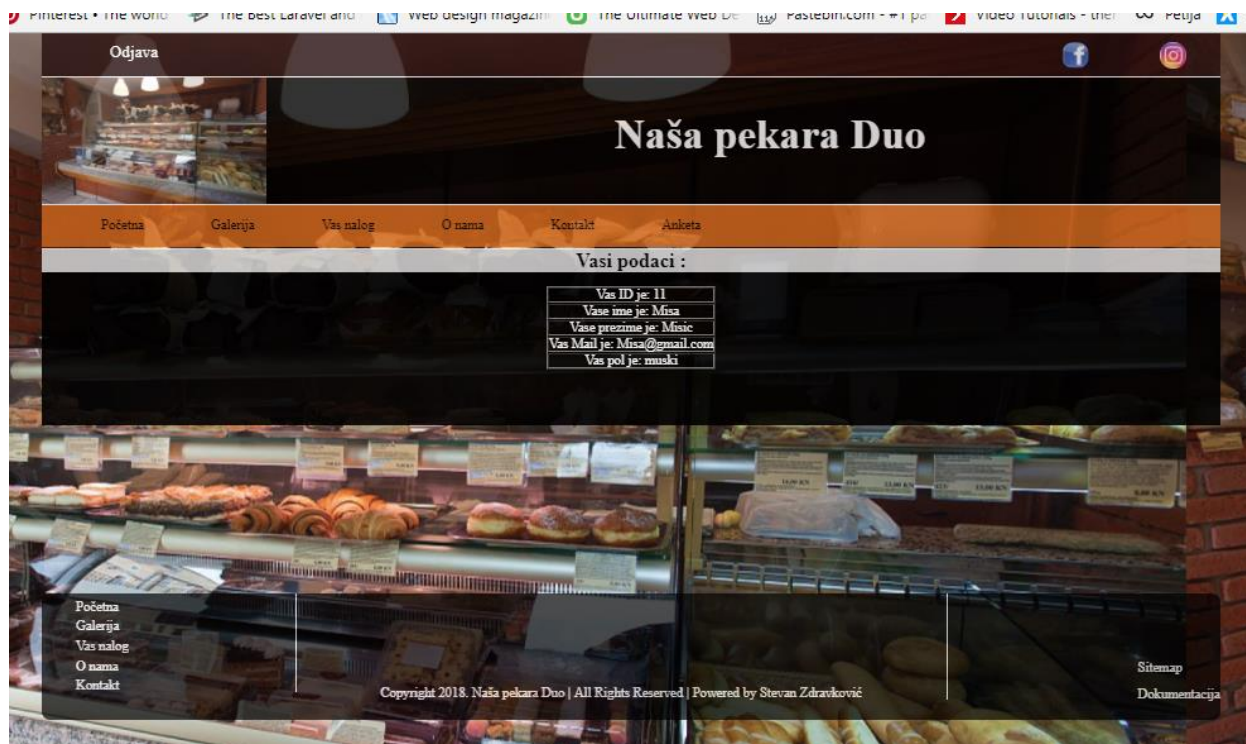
Pinterest • The world · The Best Laravel and · Web design magazin · The Ultimate Web De · Pastebin.com - #1 pa · Video Tutorials - the · Petlja

Odjava

Naša pekara Duo

Početna Galerija Vas nalog O nama Kontakt Anketa

Vasi podaci :

| Vas ID je: 11 |
|---|
| Vase ime je: Misa |
| Vase prezime je: Misic |
| Vas Mail je: Misa@gmail.com |
| Vas pol je: muski |

Početna
Galerija
Vas nalog
O nama
Kontakt

Copyright 2018. Naša pekara Duo | All Rights Reserved | Powered by Stevan Zdravković

Sitemap
Dokumentacija